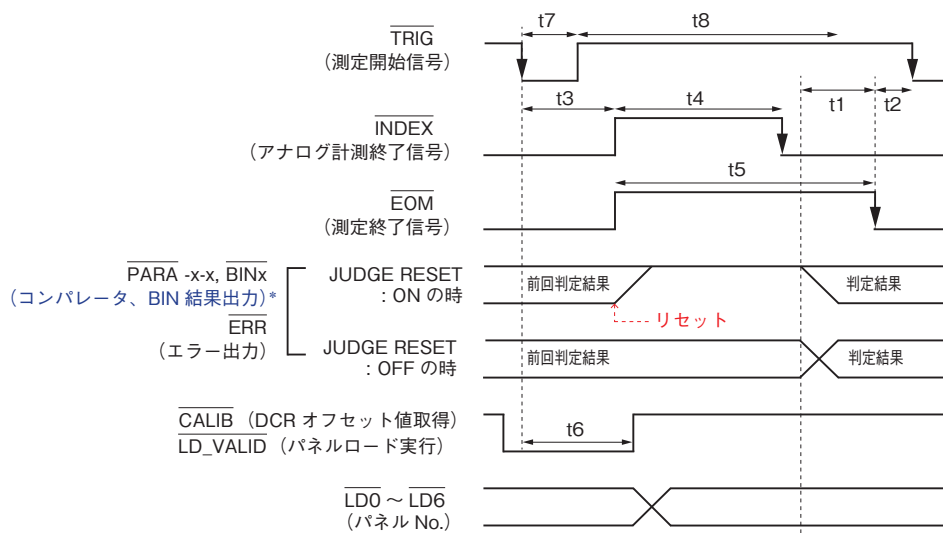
$\overline{\text{TRIG}}$
（測定開始信号）

t7
t8

$\overline{\text{INDEX}}$
（アナログ計測終了信号）

t3
t4
t1
t2

$\overline{\text{EOM}}$
（測定終了信号）

t5

$\overline{\text{PARA}}$ -x-x, $\overline{\text{BIN}}$x
（コンパレータ、BIN 結果出力）*

$\overline{\text{ERR}}$
（エラー出力）

JUDGE RESET
: ON の時

前回判定結果
判定結果
リセット

JUDGE RESET
: OFF の時

前回判定結果
判定結果

$\overline{\text{CALIB}}$（DCR オフセット値取得）
$\overline{\text{LD\_VALID}}$（パネルロード実行）

t6

$\overline{\text{LD0}}$ ～ $\overline{\text{LD6}}$
（パネル No.）